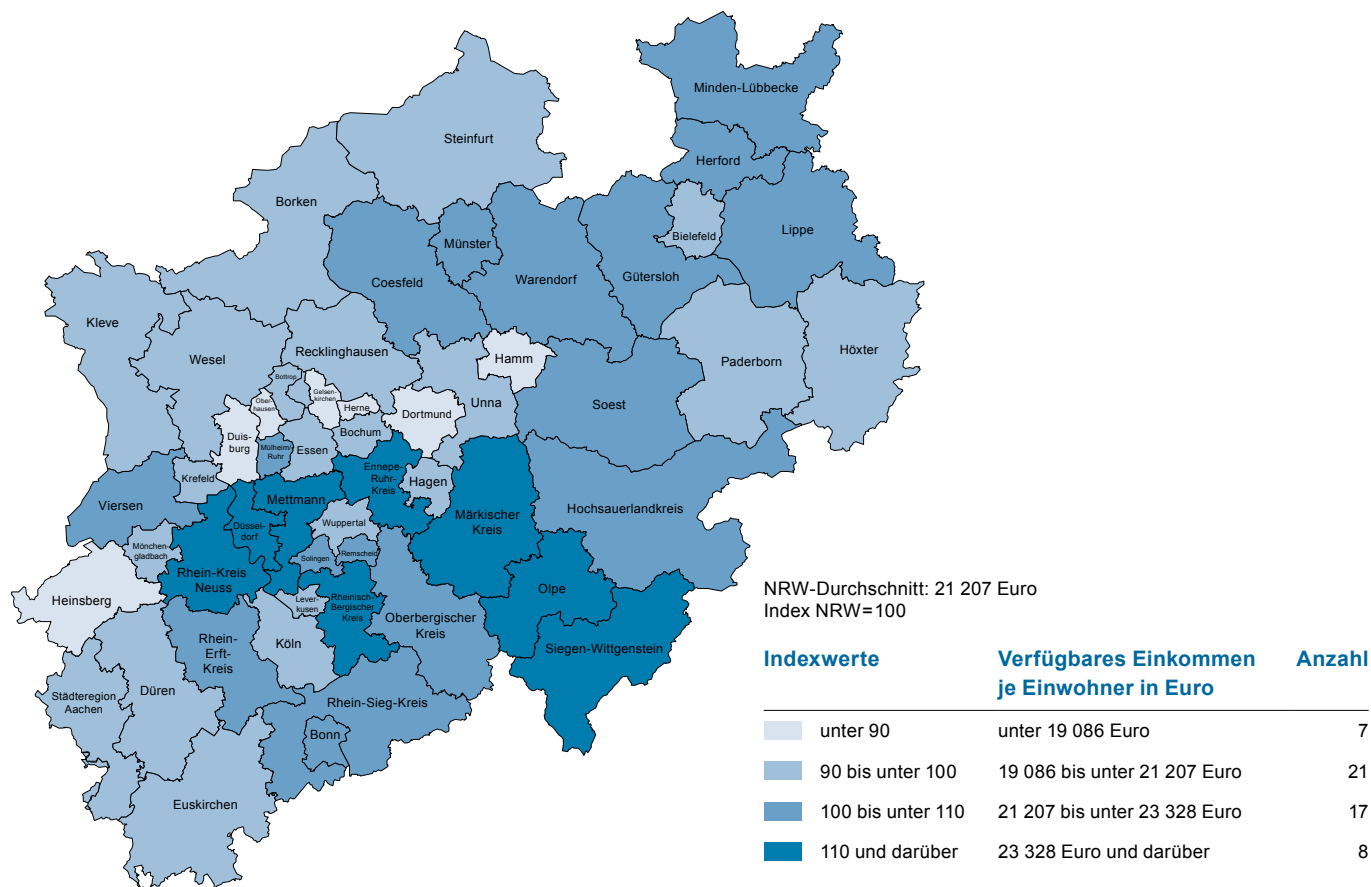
Minden-Lübbecke
Steinfurt
Herford
Borken
Bielefeld
Lippe
Münster
Coesfeld
Warendorf
Gütersloh
Kleve
Wesel
Recklinghausen
Hamm
Paderborn
Höxter
Bottrop
Gelsenkirchen
Oberhausen
Herne
Dortmund
Unna
Soest
Duisburg
Bochum
Mülheim/Ruhr
Essen
Ennepe-Ruhr-Kreis
Krefeld
Hagen
Märkischer Kreis
Mettmann
Hochsauerlandkreis
Viersen
Düsseldorf
Wuppertal
Mönchengladbach
Solingen
Remscheid
Rhein-Kreis Neuss
Olpe
Heinsberg
Leverkusen
Rheinisch-Bergischer Kreis
Oberbergischer Kreis
Siegen-Wittgenstein
Rhein-Erft-Kreis
Köln
Städteregion Aachen
Düren
Rhein-Sieg-Kreis
Bonn
Euskirchen

NRW-Durchschnitt: 21 207 Euro
Index NRW=100

| Indexwerte | Verfügbares Einkommen je Einwohner in Euro | Anzahl |
|---|---|---|
| unter 90 | unter 19 086 Euro | 7 |
| 90 bis unter 100 | 19 086 bis unter 21 207 Euro | 21 |
| 100 bis unter 110 | 21 207 bis unter 23 328 Euro | 17 |
| 110 und darüber | 23 328 Euro und darüber | 8 |